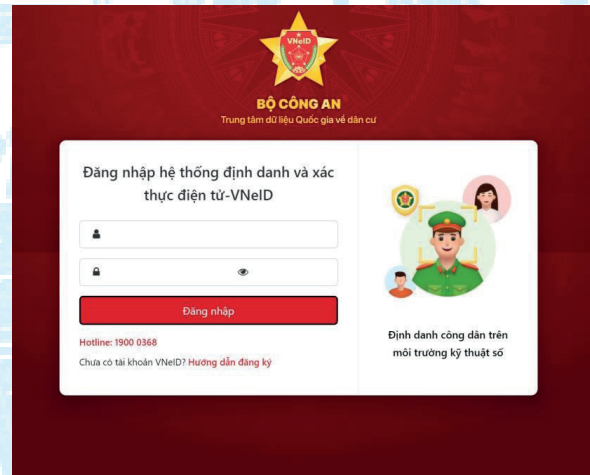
VNeID

BỘ CÔNG AN
Trung tâm dữ liệu Quốc gia về dân cư

Đăng nhập hệ thống định danh và xác thực điện tử-VNeID

Đăng nhập

Hotline: 1900 0368

Chưa có tài khoản VNeID? Hướng dẫn đăng ký

Định danh công dân trên môi trường kỹ thuật số